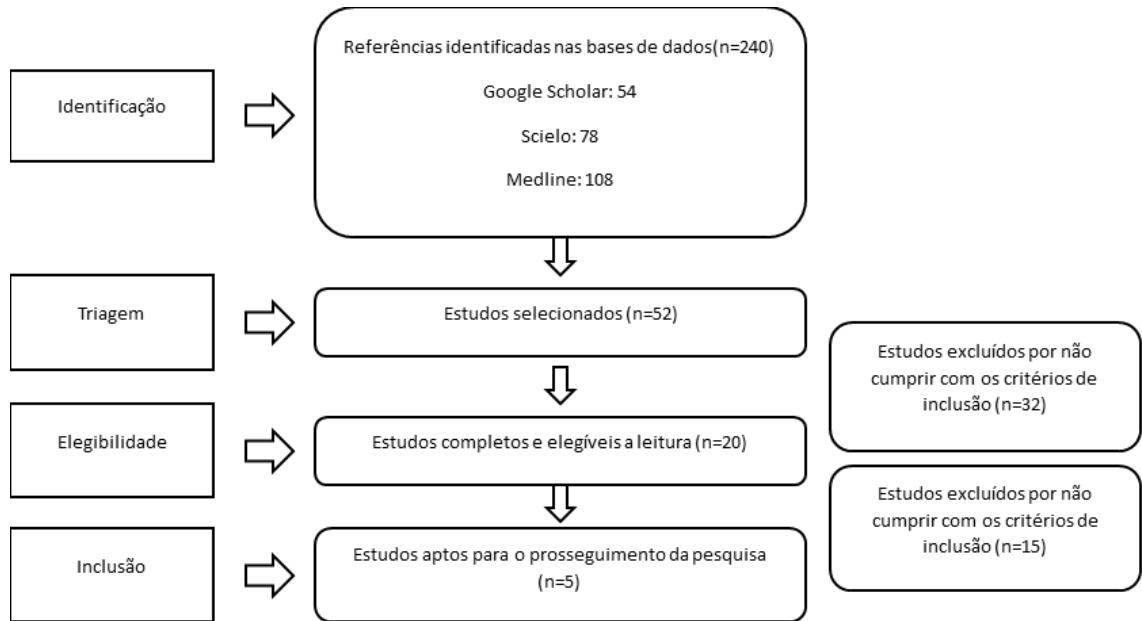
Identificação

Referências identificadas nas bases de dados(n=240)

Google Scholar: 54

Scielo: 78

Medline: 108

Triagem

Estudos selecionados (n=52)

Elegibilidade

Estudos completos e elegíveis a leitura (n=20)

Inclusão

Estudos aptos para o prosseguimento da pesquisa (n=5)

Estudos excluídos por não cumprir com os critérios de inclusão (n=32)

Estudos excluídos por não cumprir com os critérios de inclusão (n=15)